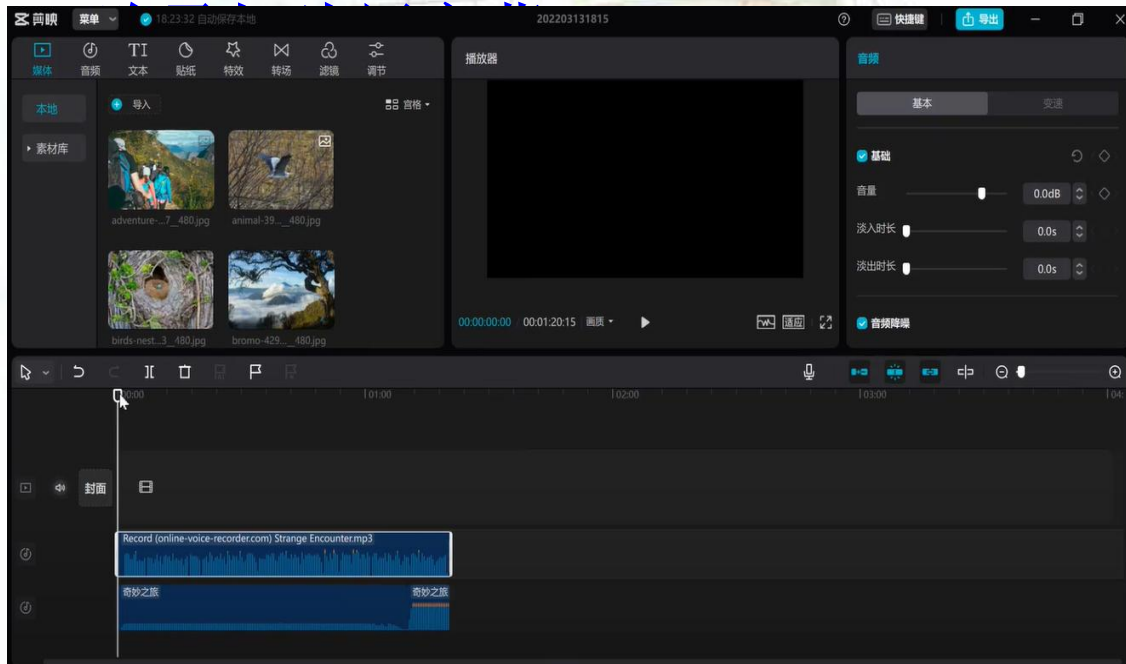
剪映 菜单 18:23:32 自动保存本地 202203131815 快捷键 导出

媒体 音频 文本 贴纸 特效 转场 滤镜 调节

本地
素材库

导入 宫格

adventure-...7__480.jpg
animal-39..._480.jpg
birds-nest...3__480.jpg
bromo-429..._480.jpg

播放器

00:00:00:00 00:01:20:15 画质 适应

音频
基本 变速
基础
音量 0.0dB
淡入时长 0.0s
淡出时长 0.0s
音频降噪

00:00 01:00 02:00 03:00 04

封面

Record (online-voice-recorder.com) Strange Encounter.mp3

奇妙之旅 奇妙之旅